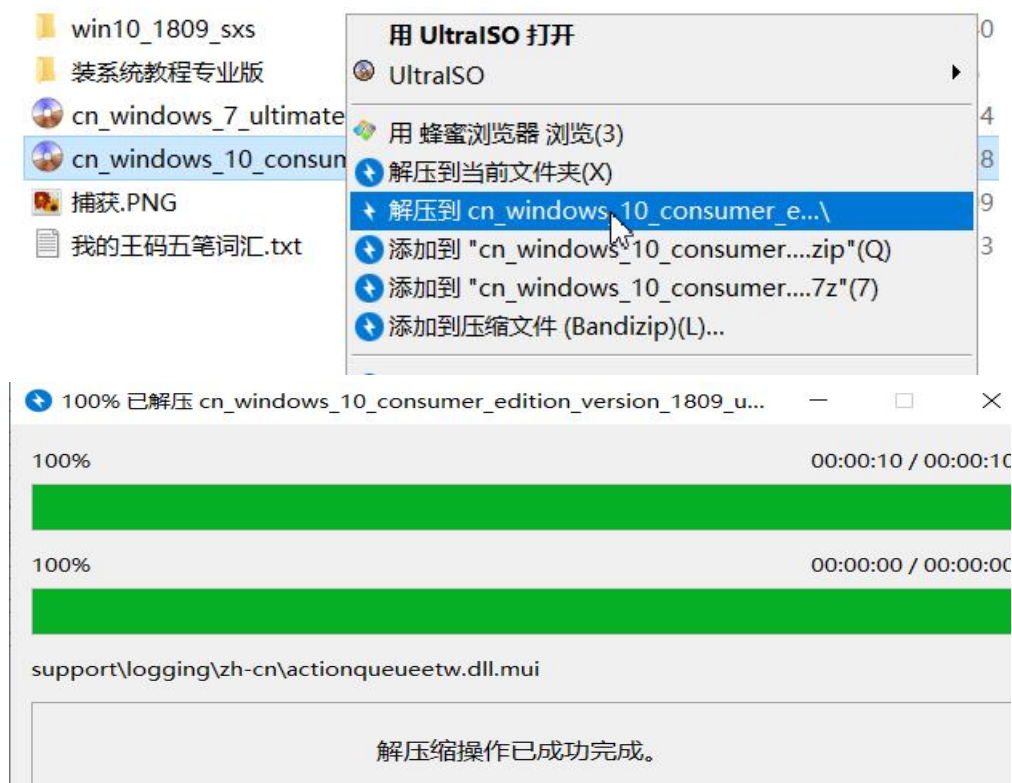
win10_1809_sxs
装系统教程专业版
cn_windows_7_ultimate
cn_windows_10_consum
捕获.PNG
我的王码五笔词汇.txt

用 UltraISO 打开
UltraISO
用 蜂蜜浏览器 浏览(3)
解压到当前文件夹(X)
解压到 cn_windows_10_consumer_e...\
添加到 "cn_windows_10_consumer....zip"(Q)
添加到 "cn_windows_10_consumer....7z"(7)
添加到压缩文件 (Bandizip)(L)...

0
4
8
9
3

100% 已解压 cn_windows_10_consumer_edition_version_1809_u...

100%
00:00:10 / 00:00:10

100%
00:00:00 / 00:00:00

support\logging\zh-cn\actionqueueetw.dll.mui

解压缩操作已成功完成。